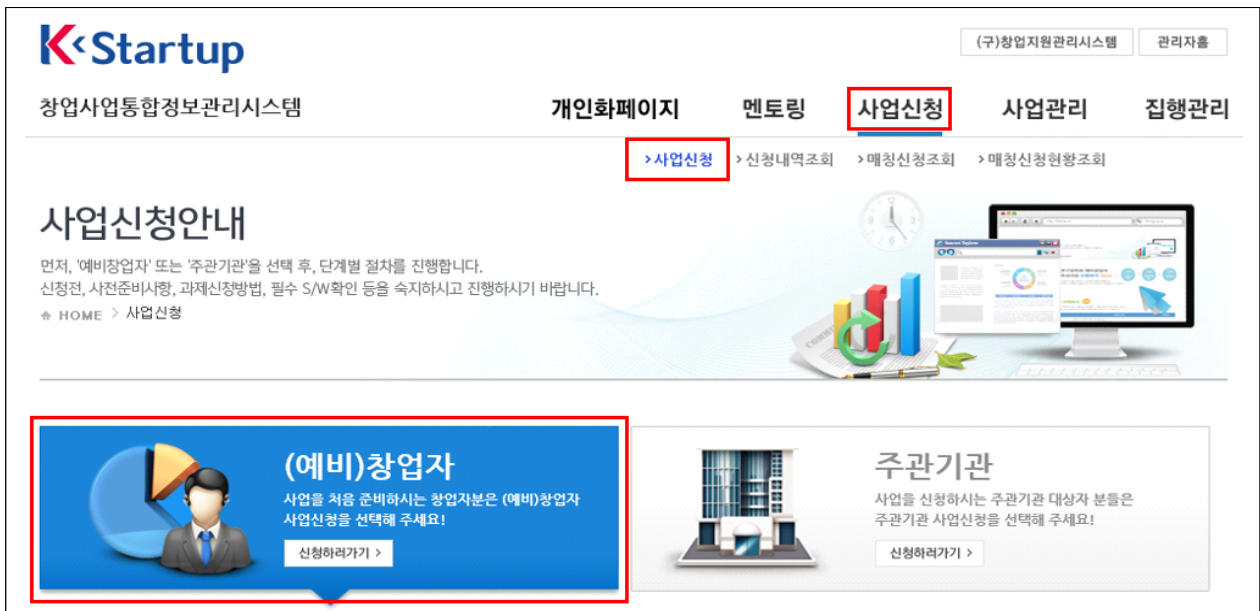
K Startup

(구)창업지원관리시스템 관리자홈

창업사업통합정보관리시스템

개인화페이지 멘토링 사업신청 사업관리 집행관리

> 사업신청 > 신청내역조회 > 매칭신청조회 > 매칭신청현황조회

사업신청안내

먼저, '예비창업자' 또는 '주관기관'을 선택 후, 단계별 절차를 진행합니다.
신청전, 사전준비사항, 과제신청방법, 필수 S/W확인 등을 숙지하시고 진행하시기 바랍니다.

HOME > 사업신청

(예비)창업자

사업을 처음 준비하시는 창업자분은 (예비)창업자 사업신청을 선택해 주세요!

신청하러가기 >

주관기관

사업을 신청하시는 주관기관 대상자 분들은 주관기관 사업신청을 선택해 주세요!

신청하러가기 >